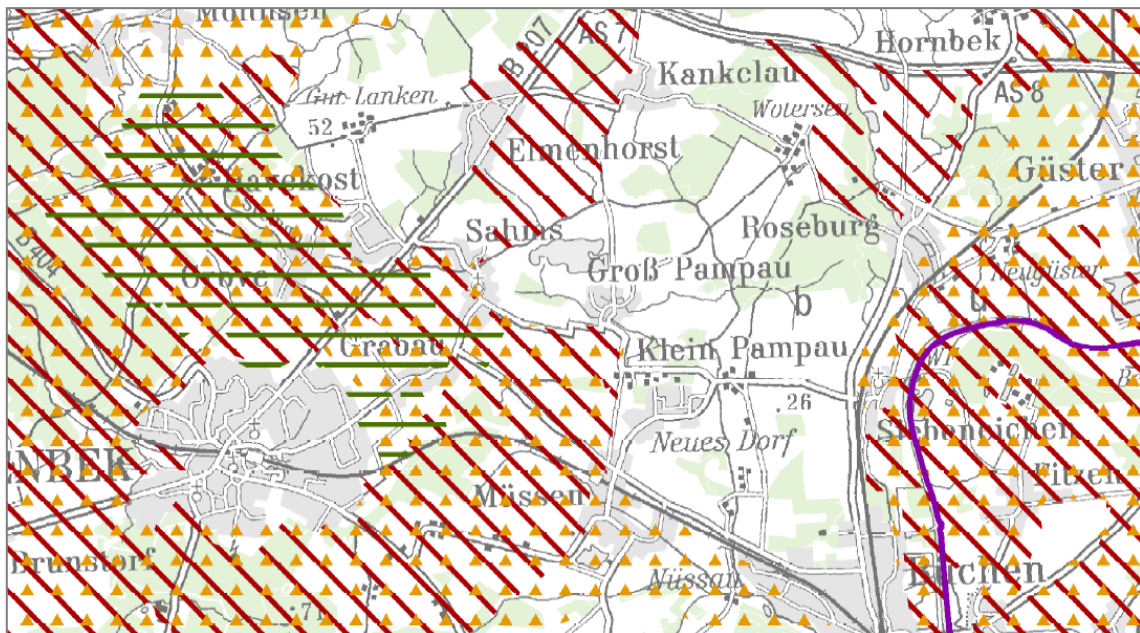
Müssen
B 207
AS 7
Hornbek
Kankelau
AS 8
Gut Lanken
52
Wotersen
Elmenhorst
Güster
Havekost
Sahms
Roseburg
B 404
Neugüster
Groß Pampau
b
Grabau
Klein Pampau
26
NBEK
Neues Dorf
Müssen
Brunstorf
Nüssau
Büchen